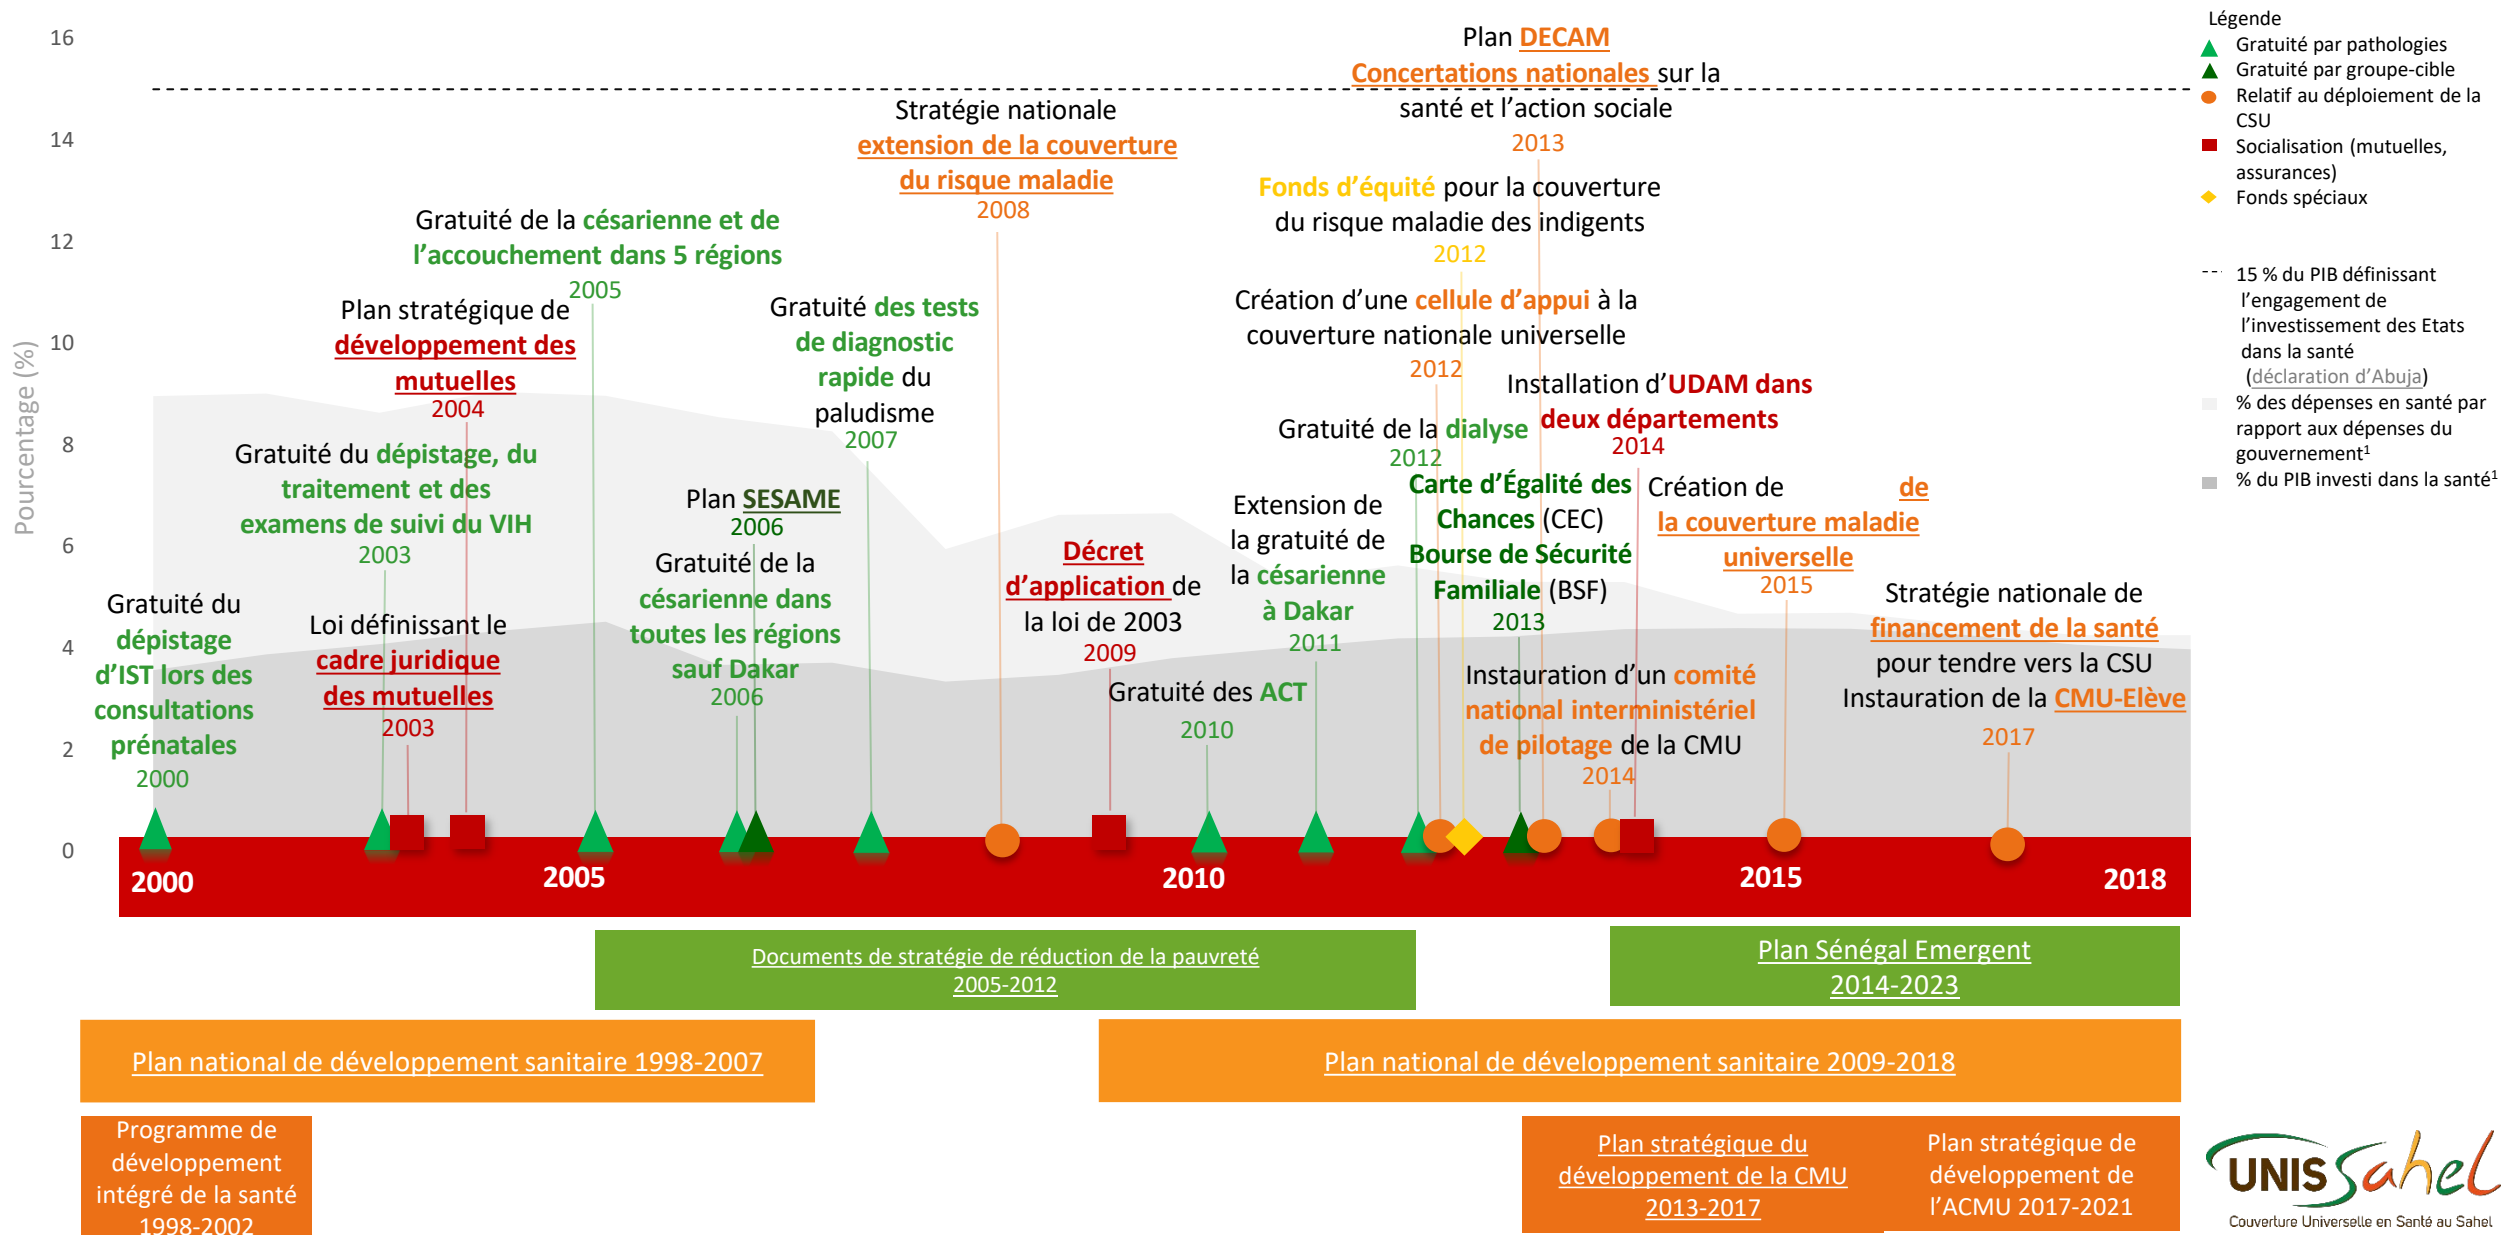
Légende
Gratuité par pathologies
Gratuité par groupe-cible
Relatif au déploiement de la CSU
Socialisation (mutuelles, assurances)
Fonds spéciaux

15 % du PIB définissant l'engagement de l'investissement des Etats dans la santé (déclaration d'Abuja)
% des dépenses en santé par rapport aux dépenses du gouvernement$^1$
% du PIB investi dans la santé$^1$

16
14
12
10
8
6
4
2
0
Pourcentage (%)

Plan DECAM
Concertations nationales sur la santé et l'action sociale
2013

Stratégie nationale extension de la couverture du risque maladie
2008

Gratuité de la césarienne et de l'accouchement dans 5 régions
2005

Fonds d'équité pour la couverture du risque maladie des indigents
2012

Plan stratégique de développement des mutuelles
2004

Gratuité des tests de diagnostic rapide du paludisme
2007

Création d'une cellule d'appui à la couverture nationale universelle
2012

Installation d'UDAM dans deux départements
2014

Gratuité du dépistage, du traitement et des examens de suivi du VIH
2003

Gratuité de la dialyse
2012

Plan SESAME
2006

Extension de la gratuité de la césarienne à Dakar
2011

Carte d'Égalité des Chances (CEC)
Bourse de Sécurité Familiale (BSF)
2013

Création de de la couverture maladie universelle
2015

Décret d'application de la loi de 2003
2009

Gratuité de la césarienne dans toutes les régions sauf Dakar
2006

Gratuité du dépistage d'IST lors des consultations prénatales
2000

Loi définissant le cadre juridique des mutuelles
2003

Stratégie nationale de financement de la santé pour tendre vers la CSU
Instauration de la CMU-Elève
2017

Instauration d'un comité national interministériel de pilotage de la CMU
2014

Gratuité des ACT
2010

2000
2005
2010
2015
2018

Documents de stratégie de réduction de la pauvreté 2005-2012

Plan Sénégal Emergent 2014-2023

Plan national de développement sanitaire 1998-2007

Plan national de développement sanitaire 2009-2018

Programme de développement intégré de la santé 1998-2002

Plan stratégique du développement de la CMU 2013-2017

Plan stratégique de développement de l'ACMU 2017-2021

UNIS Sahel
Couverture Universelle en Santé au Sahel